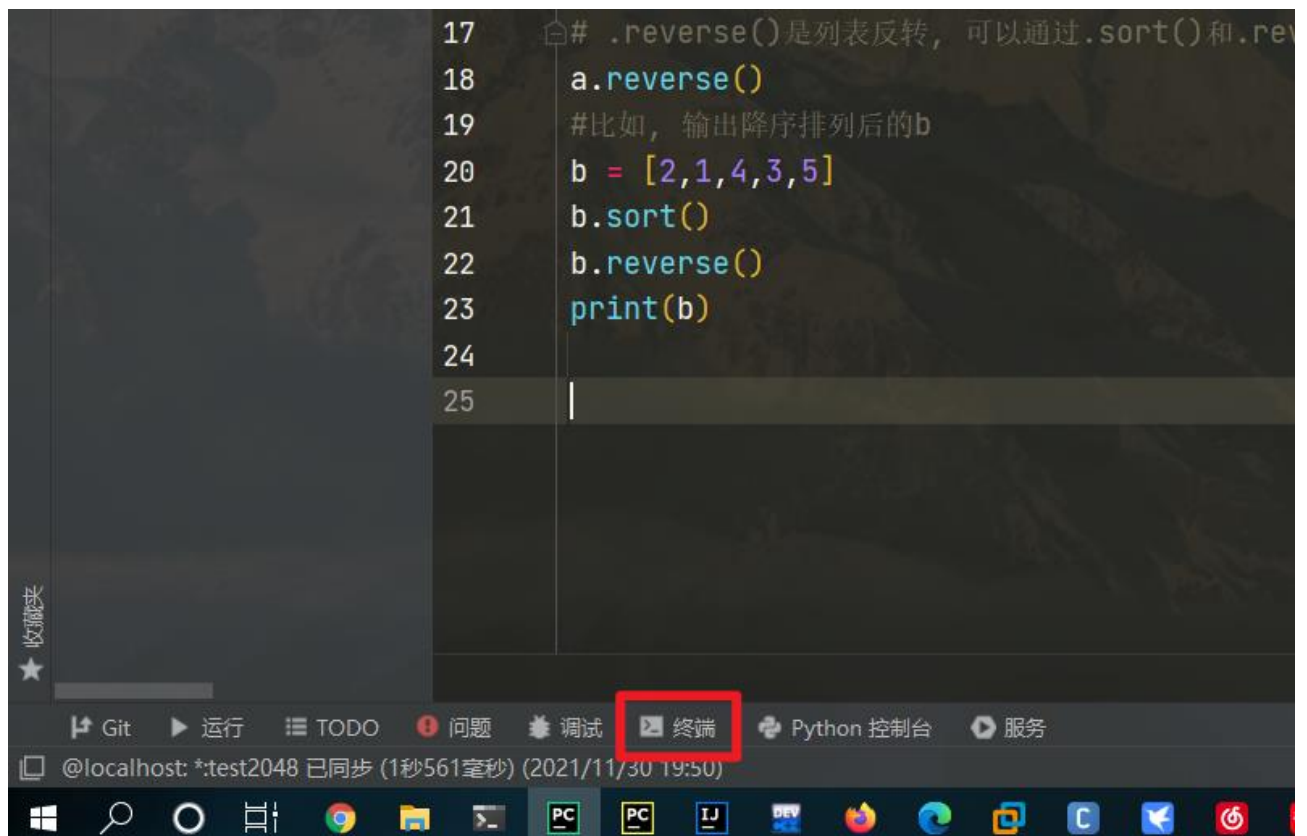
17 # .reverse()是列表反转，可以通过.sort()和.rev
18 a.reverse()
19 #比如，输出降序排列后的b
20 b = [2,1,4,3,5]
21 b.sort()
22 b.reverse()
23 print(b)
24
25

收藏夹

Git 运行 TODO 问题 调试 终端 Python 控制台 服务

@localhost: *:test2048 已同步 (1秒561毫秒) (2021/11/30 19:50)